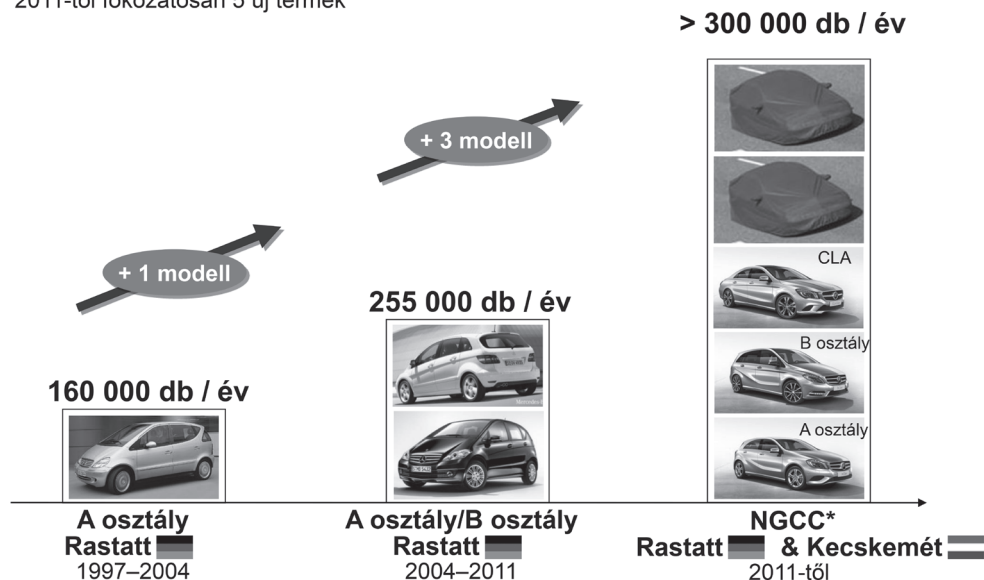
2011-től fokozatosan 5 új termék

> 300 000 db / év

+ 3 modell

+ 1 modell

255 000 db / év

160 000 db / év

CLA

B osztály

A osztály

A osztály
Rastatt
1997–2004

A osztály/B osztály
Rastatt
2004–2011

NGCC*
Rastatt & Kecskemét
2011-től